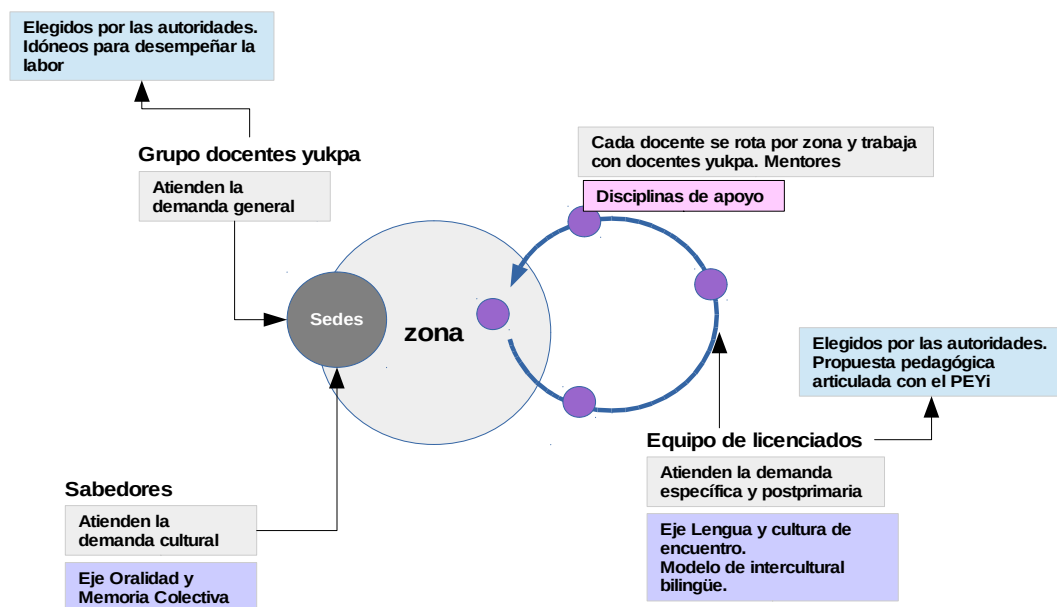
Elegidos por las autoridades. Idóneos para desempeñar la labor

Grupo docentes yukpa

Atienden la demanda general

Cada docente se rota por zona y trabaja con docentes yukpa. Mentores

Disciplinas de apoyo

Sedes

zona

Elegidos por las autoridades. Propuesta pedagógica articulada con el PEYi

Equipo de licenciados

Atienden la demanda específica y postprimaria

Eje Lengua y cultura de encuentro.
Modelo de intercultural bilingüe.

Sabedores

Atienden la demanda cultural

Eje Oralidad y Memoria Colectiva